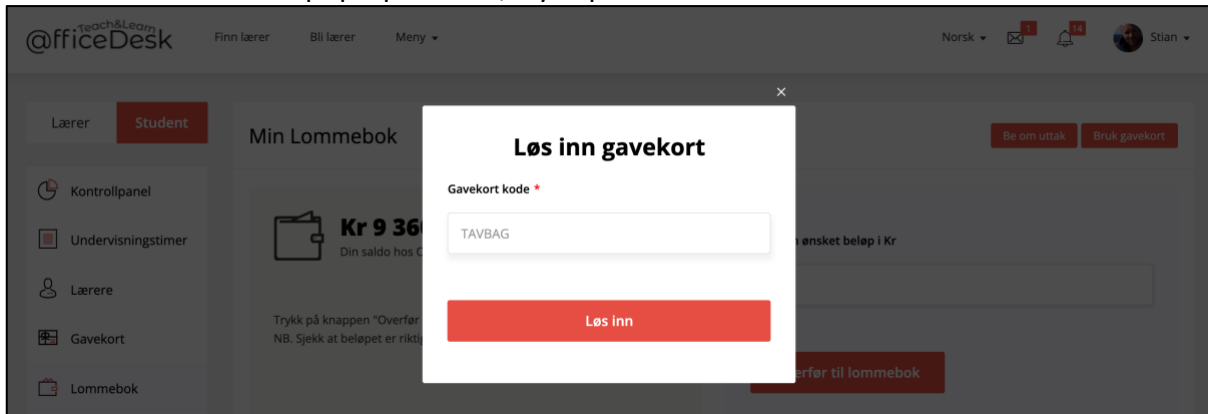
@fficeDesk Teach&Learn
Finn lærer
Bli lærer
Meny
Norsk
1
14
Stian

Lærer
Student
Min Lommebok
Be om uttak
Bruk gavekort

Kontrollpanel
Undervisningstimer
Lærere
Gavekort
Lommebok

Kr 9 36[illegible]
Din saldo hos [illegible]

Trykk på knappen "Overfør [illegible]
NB. Sjekk at beløpet er rikti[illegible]

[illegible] ønsket beløp i Kr
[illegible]erfør til lommebok

×
Løs inn gavekort
Gavekort kode *
TAVBAG
Løs inn